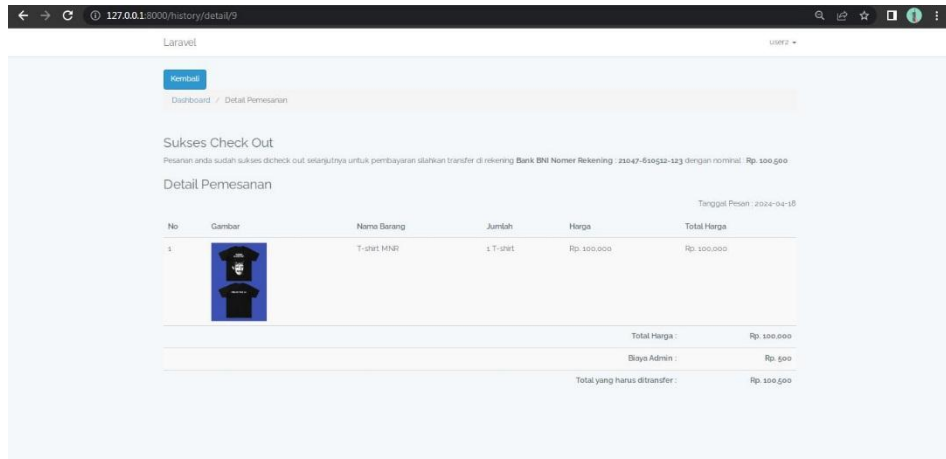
127.0.0.1:8000/history/detail/9

Laravel

user2

Kembali

Dashboard / Detail Pemesanan

Sukses Check Out

Pesanan anda sudah sukses dicheck out selanjutnya untuk pembayaran silahkan transfer di rekening **Bank BNI Nomer Rekening : 21047-610512-123** dengan nominal : **Rp. 100,500**

Detail Pemesanan

Tanggal Pesan : 2024-04-18

| No | Gambar | Nama Barang | Jumlah | Harga | Total Harga |
|---|---|---|---|---|---|
| 1 | | T-shirt MNR | 1 T-shirt | Rp. 100,000 | Rp. 100,000 |
| | | | | Total Harga : | Rp. 100,000 |
| | | | | Biaya Admin : | Rp. 500 |
| | | | | Total yang harus ditransfer : | Rp. 100,500 |